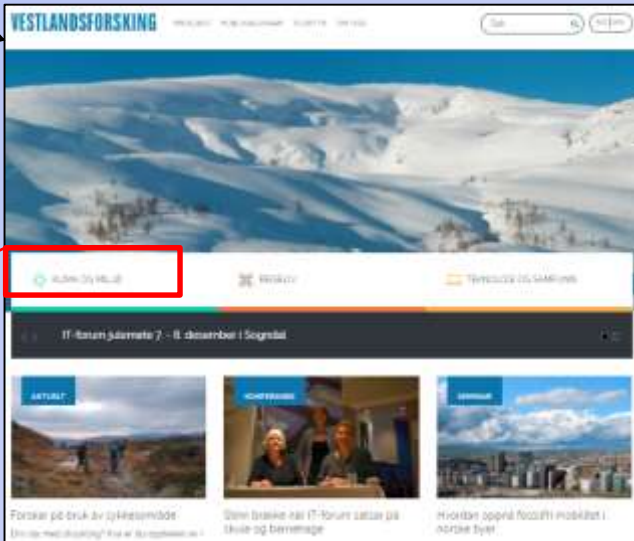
VESTLANDSFORSKING

PROSJEKT PUBLIKASJONAR TILSETTE OM OSS

Søk

NO | EN

KLIMA OG MILJØ

REISELIV

TEKNOLOGI OG SAMFUNN

IT-forum julemøte 7. - 8. desember i Sogndal

AKTUELT

KONFERANSE

SEMINAR

Forskar på bruk av sykkelområde

Stein braske nai IT-forum satsar på skule og barnehage

Hvordan oppnå fossilfri mobilitet i norske byer

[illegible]